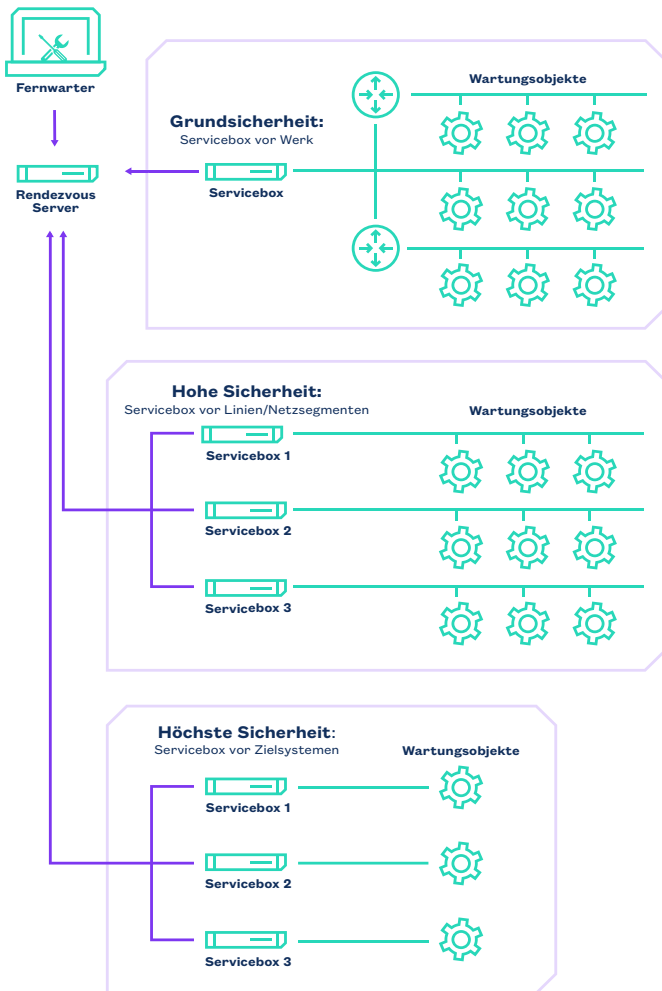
Fernwarter

Rendezvous Server

Grundsicherheit:
Servicebox vor Werk

Wartungsobjekte

Servicebox

Hohe Sicherheit:
Servicebox vor Linien/Netzsegmenten

Wartungsobjekte

Servicebox 1

Servicebox 2

Servicebox 3

Höchste Sicherheit:
Servicebox vor Zielsystemen

Wartungsobjekte

Servicebox 1

Servicebox 2

Servicebox 3